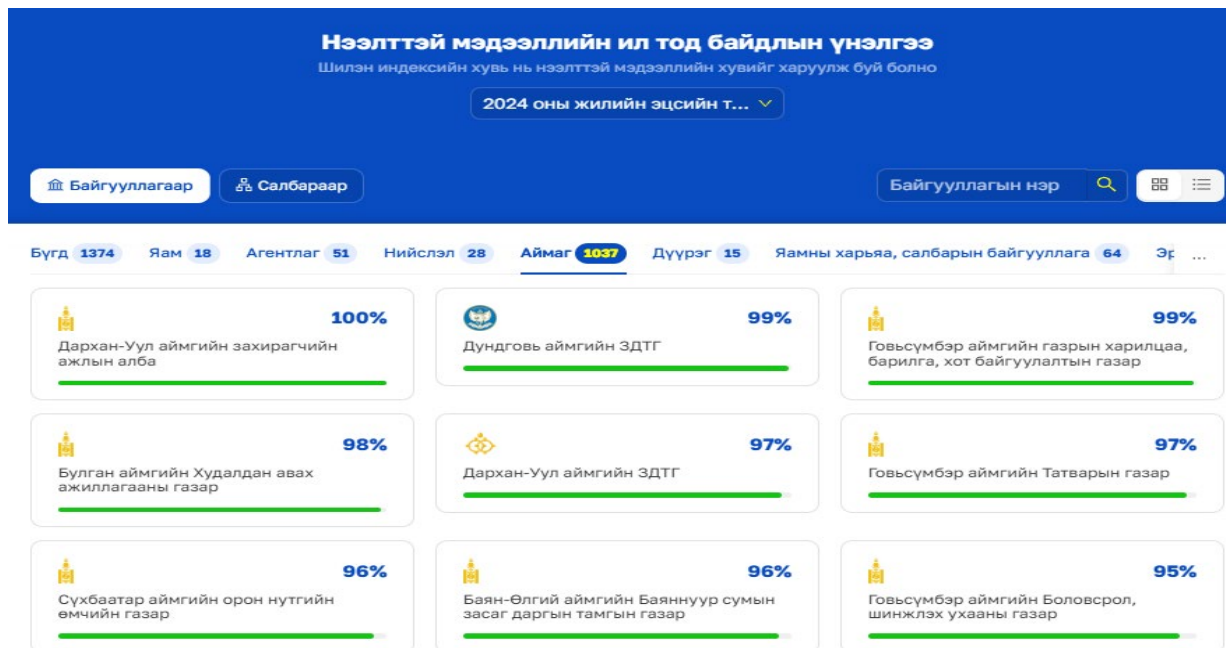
Нээлттэй мэдээллийн ил тод байдлын үнэлгээ
Шилэн индексийн хувь нь нээлттэй мэдээллийн хувийг харуулж буй болно

2024 оны жилийн эцсийн т...

Байгууллагаар
Салбараар
Байгууллагын нэр

Бүгд 1374
Яам 18
Агентлаг 51
Нийслэл 28
Аймаг 1037
Дүүрэг 15
Яамны харьяа, салбарын байгууллага 64
Эр...

100%
Дархан-Уул аймгийн захирагчийн ажлын алба

99%
Дундговь аймгийн ЗДТГ

99%
Говьсүмбэр аймгийн газрын харилцаа, барилга, хот байгуулалтын газар

98%
Булган аймгийн Худалдан авах ажиллагааны газар

97%
Дархан-Уул аймгийн ЗДТГ

97%
Говьсүмбэр аймгийн Татварын газар

96%
Сүхбаатар аймгийн орон нутгийн өмчийн газар

96%
Баян-Өлгий аймгийн Баяннуур сумын засаг даргын тамгын газар

95%
Говьсүмбэр аймгийн Боловсрол, шинжлэх ухааны газар